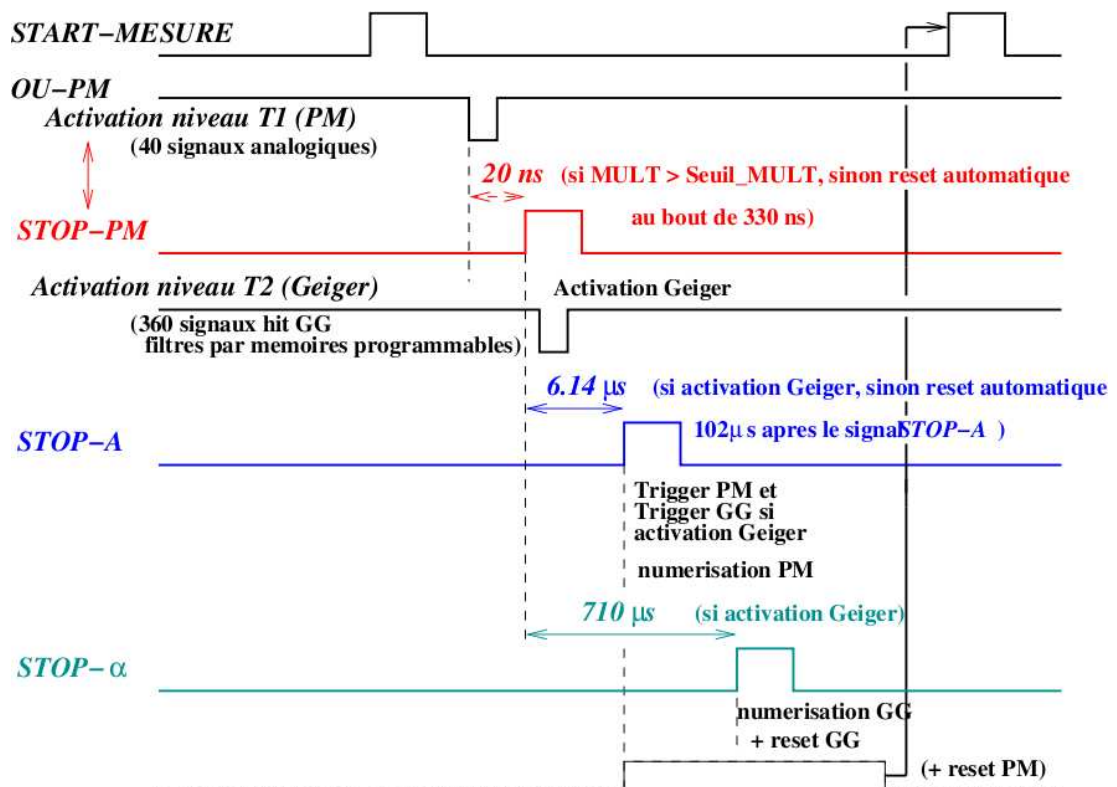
START−MESURE

OU−PM

Activation niveau T1 (PM)

(40 signaux analogiques)

20 ns (si MULT > Seuil_MULT, sinon reset automatique

au bout de 330 ns)

STOP−PM

Activation niveau T2 (Geiger)

Activation Geiger

(360 signaux hit GG filtres par memoires programmables)

6.14 μs (si activation Geiger, sinon reset automatique

102μs apres le signal STOP−A )

STOP−A

Trigger PM et Trigger GG si activation Geiger

numerisation PM

710 μs (si activation Geiger)

STOP−α

numerisation GG + reset GG

(+ reset PM)